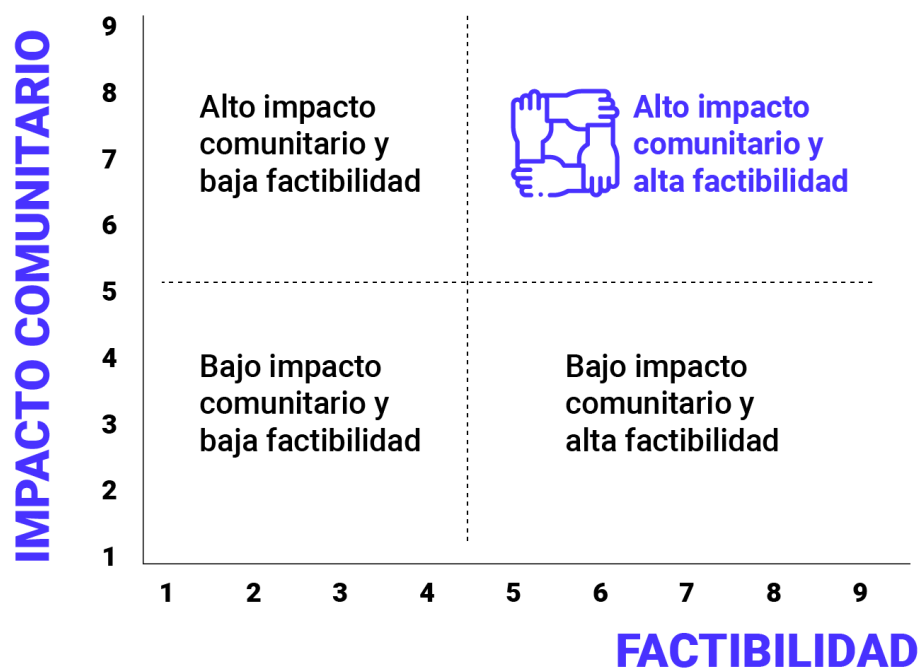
IMPACTO COMUNITARIO

9
8
7
6
5
4
3
2
1

Alto impacto comunitario y baja factibilidad

Alto impacto comunitario y alta factibilidad

Bajo impacto comunitario y baja factibilidad

Bajo impacto comunitario y alta factibilidad

1 2 3 4 5 6 7 8 9

FACTIBILIDAD